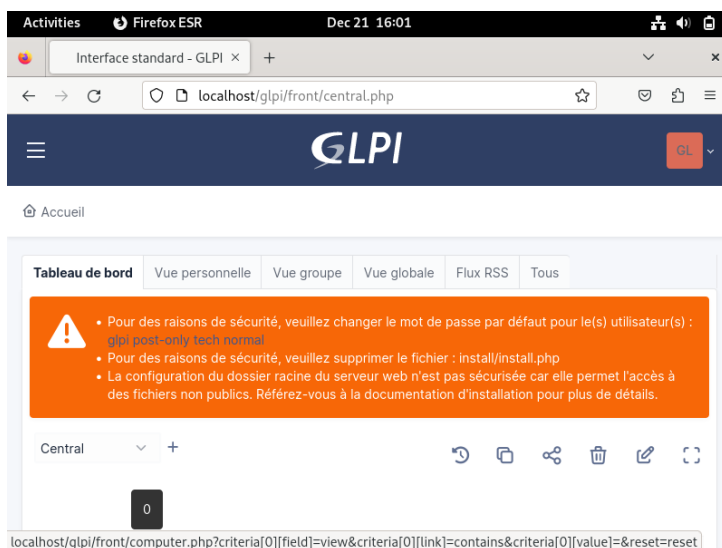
Activities Firefox ESR Dec 21 16:01

Interface standard - GLPI ×

localhost/glpi/front/central.php

GLPI

GL

Accueil

Tableau de bord | Vue personnelle | Vue groupe | Vue globale | Flux RSS | Tous

• Pour des raisons de sécurité, veuillez changer le mot de passe par défaut pour le(s) utilisateur(s) : glpi post-only tech normal
• Pour des raisons de sécurité, veuillez supprimer le fichier : install/install.php
• La configuration du dossier racine du serveur web n'est pas sécurisée car elle permet l'accès à des fichiers non publics. Référez-vous à la documentation d'installation pour plus de détails.

Central

0

localhost/glpi/front/computer.php?criteria[0][field]=view&criteria[0][link]=contains&criteria[0][value]=&reset=reset